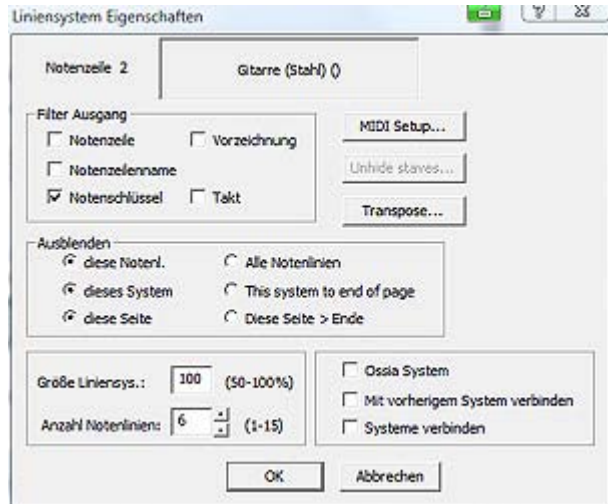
Liniensystem Eigenschaften

? X

Notenzeile 2

Gitarre (Stahl) ()

Filter Ausgang

Notenzeile

Vorzeichnung

Notenzeilenname

Notenschlüssel

Takt

MIDI Setup...

Unhide staves...

Transpose...

Ausblenden

diese Notenl.

Alle Notenlinien

dieses System

This system to end of page

diese Seite

Diese Seite > Ende

Größe Liniensys.: 100 (50-100%)

Anzahl Notenlinien: 6 (1-15)

Ossia System

Mit vorherigem System verbinden

Systeme verbinden

OK

Abbrechen